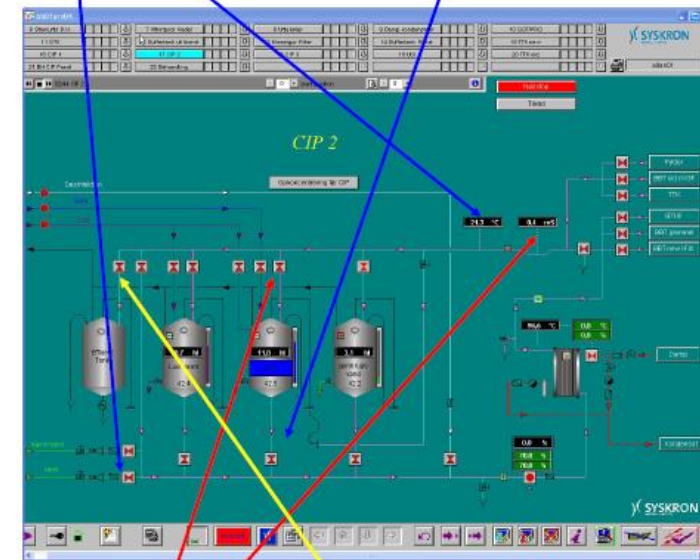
SYSKRON

CIP 2

Opsætning for CIP

Tilbage

Hoved

Trend

24.3 °C

0.4 mS

Trykluft

Vand

Lud

Syre

Effluent Tank

Lud tank

42.8

11.0

42.5

Syre tank

42.2

0.0 %

Dampe

Kondensat

0.0 %

SYSKRON